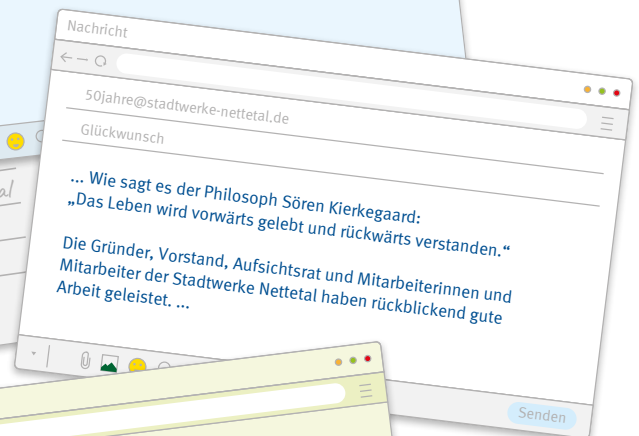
Nachricht

50jahre@stadtwerke-nettetal.de

Glückwunsch

... Wie sagt es der Philosoph Sören Kierkegaard: „Das Leben wird vorwärts gelebt und rückwärts verstanden.“

Die Gründer, Vorstand, Aufsichtsrat und Mitarbeiterinnen und Mitarbeiter der Stadtwerke Nettetal haben rückblickend gute Arbeit geleistet. ...

Senden